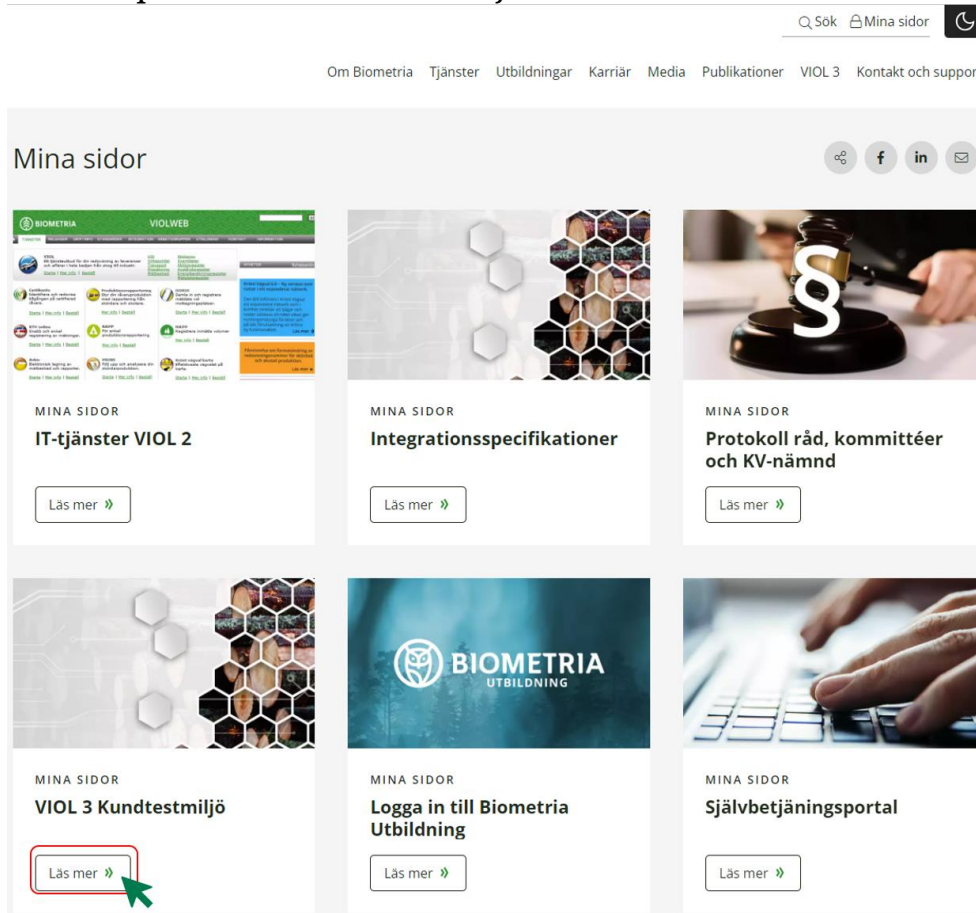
Sök Mina sidor

Om Biometria Tjänster Utbildningar Karriär Media Publikationer VIOL 3 Kontakt och suppor

Mina sidor

BIOMETRIA VIOLWEB

MINA SIDOR
IT-tjänster VIOL 2

Läs mer »

MINA SIDOR
Integrationsspecifikationer

Läs mer »

MINA SIDOR
Protokoll råd, kommittéer och KV-nämnd

Läs mer »

MINA SIDOR
VIOL 3 Kundtestmiljö

Läs mer »

BIOMETRIA UTBILDNING

MINA SIDOR
Logga in till Biometria Utbildning

Läs mer »

MINA SIDOR
Självbetjäningsportal

Läs mer »